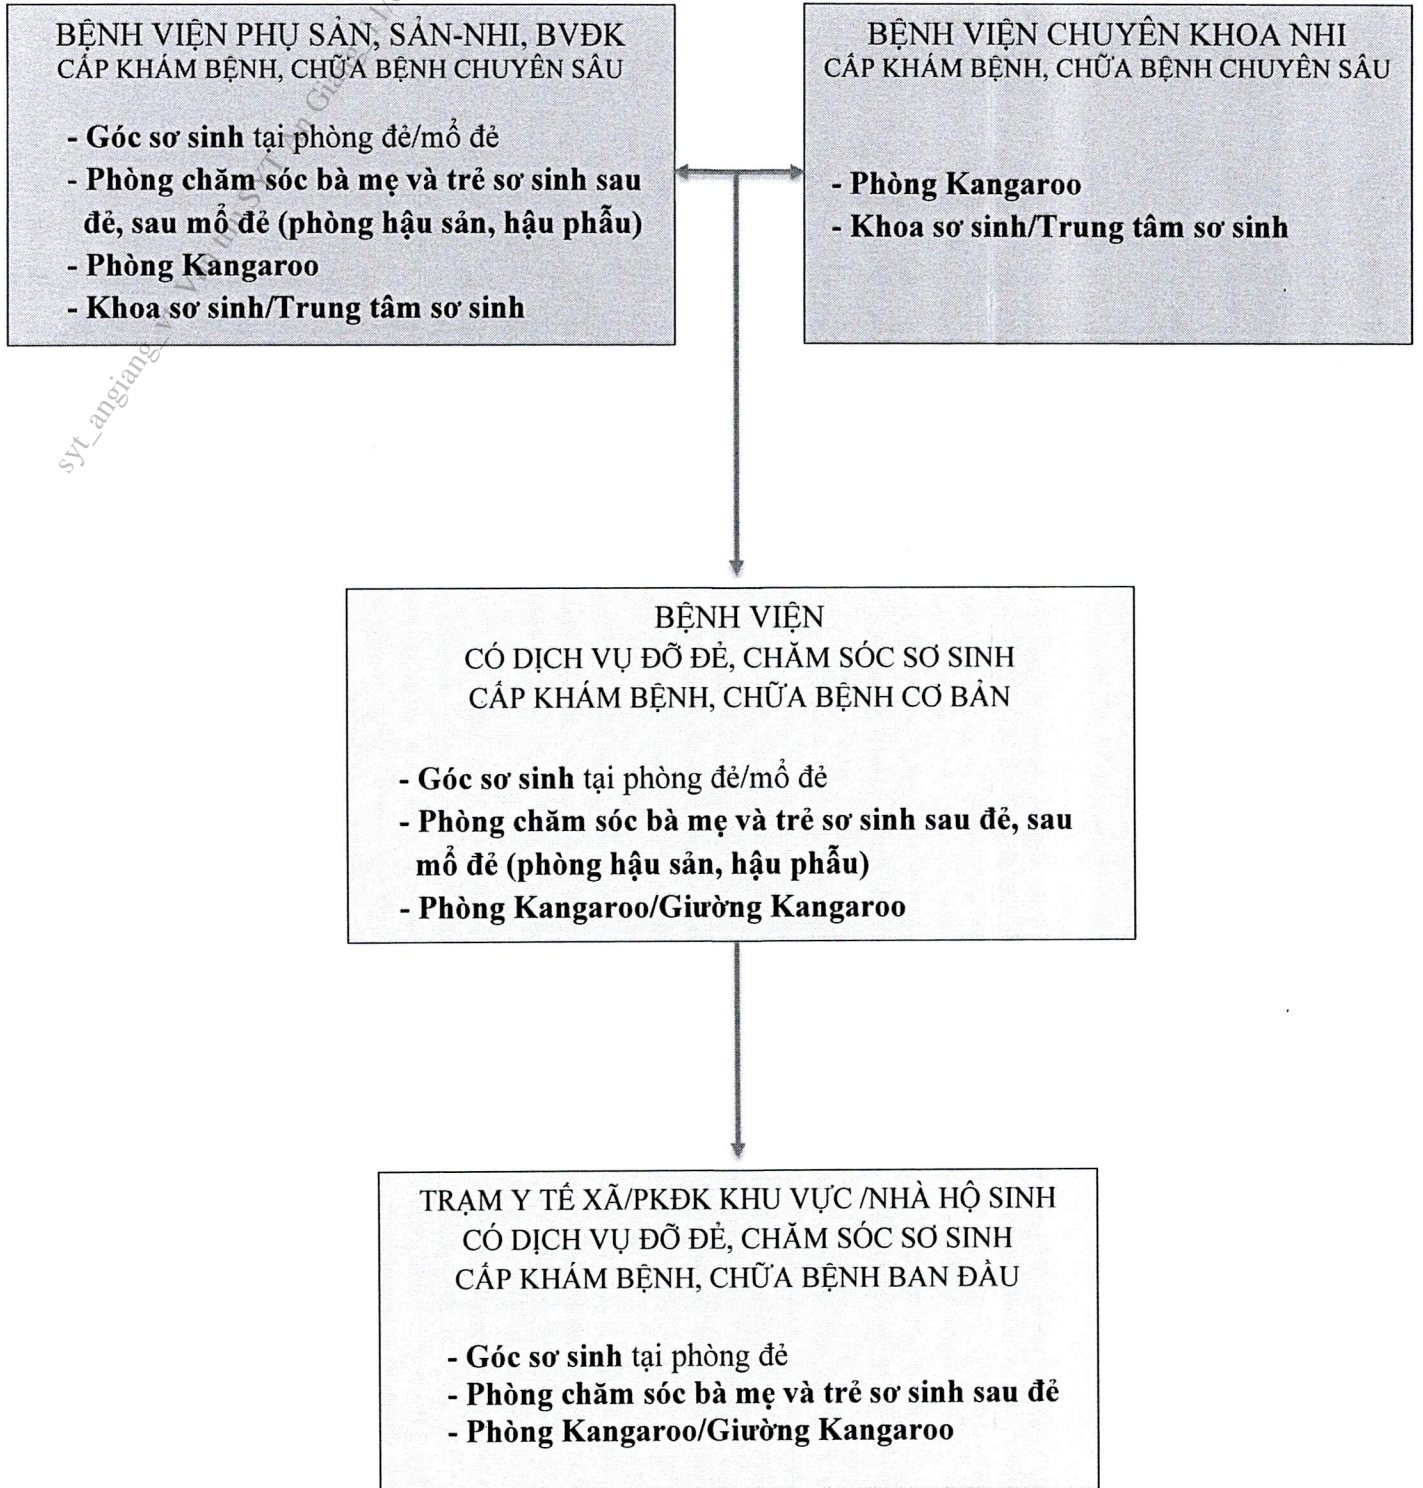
BỆNH VIỆN PHỤ SẢN, SẢN-NHI, BVĐK
CẤP KHÁM BỆNH, CHỮA BỆNH CHUYÊN SÂU

- **Góc sơ sinh** tại phòng đẻ/mổ đẻ
- **Phòng chăm sóc bà mẹ và trẻ sơ sinh sau đẻ, sau mổ đẻ (phòng hậu sản, hậu phẫu)**
- **Phòng Kangaroo**
- **Khoa sơ sinh/Trung tâm sơ sinh**

BỆNH VIỆN CHUYÊN KHOA NHI
CẤP KHÁM BỆNH, CHỮA BỆNH CHUYÊN SÂU

- **Phòng Kangaroo**
- **Khoa sơ sinh/Trung tâm sơ sinh**

syt_angiang_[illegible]

BỆNH VIỆN
CÓ DỊCH VỤ ĐỠ ĐẺ, CHĂM SÓC SƠ SINH
CẤP KHÁM BỆNH, CHỮA BỆNH CƠ BẢN

- **Góc sơ sinh** tại phòng đẻ/mổ đẻ
- **Phòng chăm sóc bà mẹ và trẻ sơ sinh sau đẻ, sau mổ đẻ (phòng hậu sản, hậu phẫu)**
- **Phòng Kangaroo/Giường Kangaroo**

TRẠM Y TẾ XÃ/PKĐK KHU VỰC /NHÀ HỘ SINH
CÓ DỊCH VỤ ĐỠ ĐẺ, CHĂM SÓC SƠ SINH
CẤP KHÁM BỆNH, CHỮA BỆNH BAN ĐẦU

- **Góc sơ sinh** tại phòng đẻ
- **Phòng chăm sóc bà mẹ và trẻ sơ sinh sau đẻ**
- **Phòng Kangaroo/Giường Kangaroo**